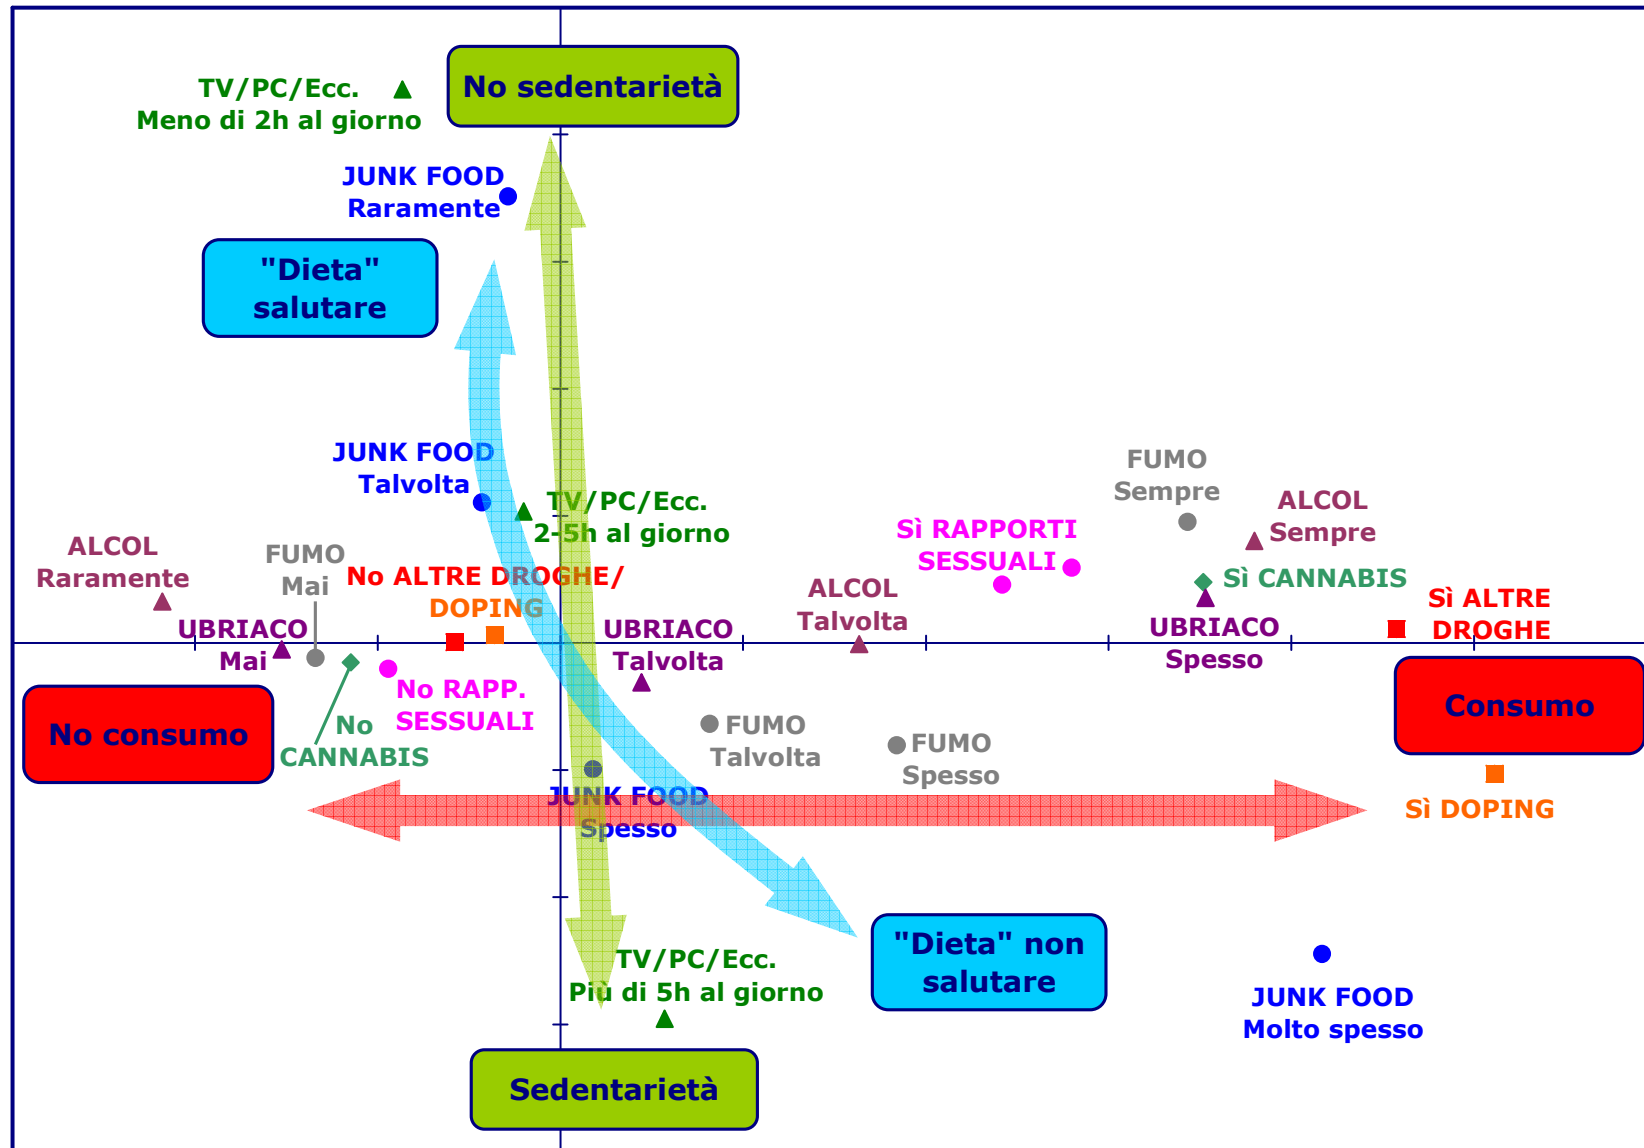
TV/PC/Ecc.
Meno di 2h al giorno

No sedentarietà

JUNK FOOD
Raramente

"Dieta"
salutare

JUNK FOOD
Talvolta

TV/PC/Ecc.
2-5h al giorno

FUMO
Sempre

ALCOL
Sempre

Sì RAPPORTI
SESSUALI

Sì CANNABIS

ALCOL
Raramente

FUMO
Mai

No ALTRE DROGHE/
DOPING

ALCOL
Talvolta

Sì ALTRE
DROGHE

UBRIACO
Mai

UBRIACO
Talvolta

UBRIACO
Spesso

No RAPP.
SESSUALI

No consumo

No
CANNABIS

FUMO
Talvolta

FUMO
Spesso

Consumo

JUNK FOOD
Spesso

Sì DOPING

"Dieta" non
salutare

TV/PC/Ecc.
Più di 5h al giorno

JUNK FOOD
Molto spesso

Sedentarietà